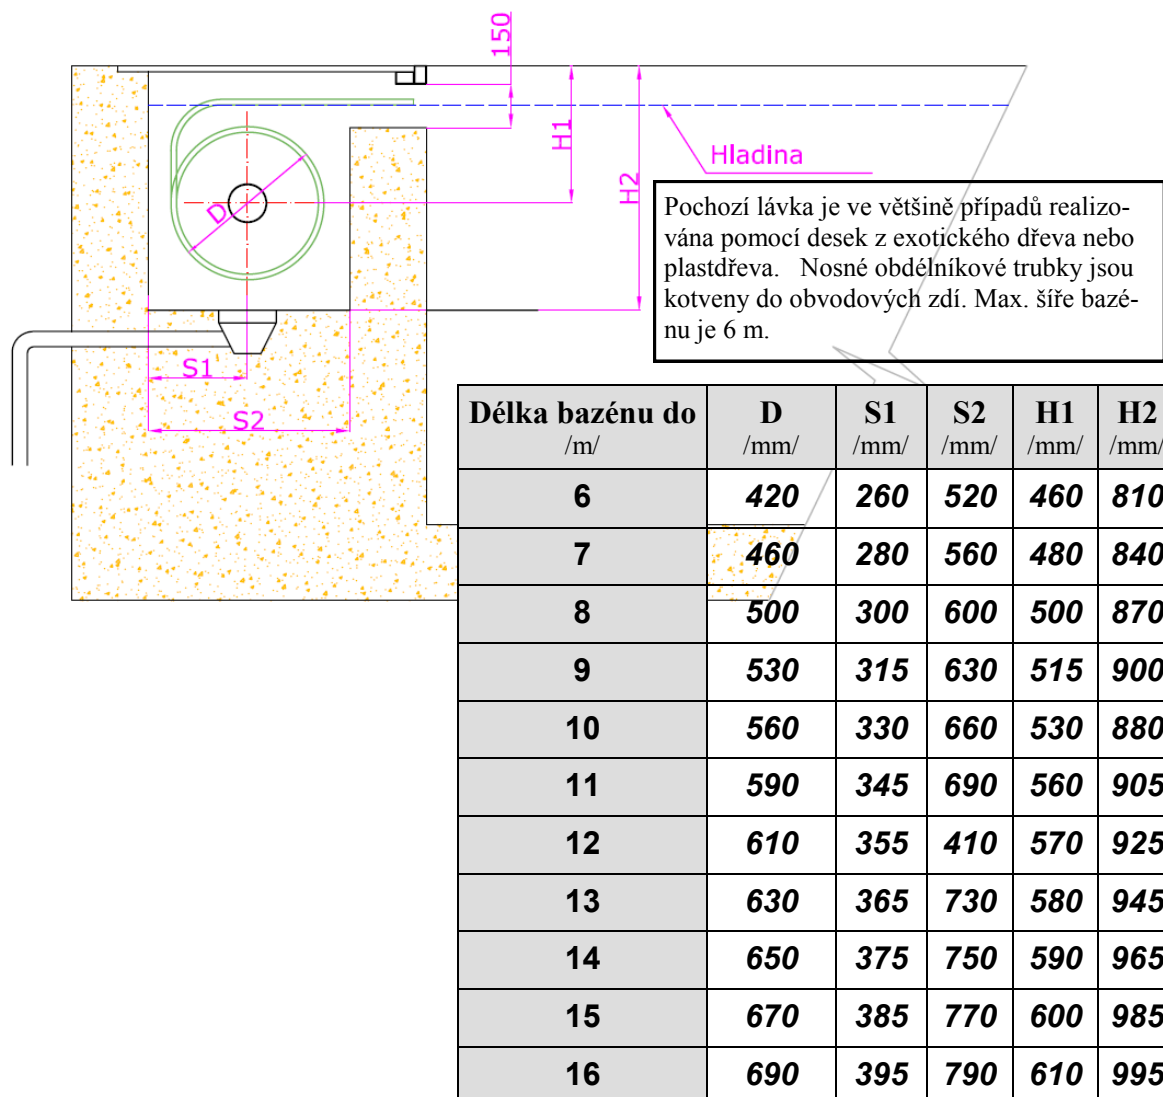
150

H1

H2

Hladina

D

S1

S2

Pochozí lávka je ve většině případů realizována pomocí desek z exotického dřeva nebo plastdřeva. Nosné obdélníkové trubky jsou kotveny do obvodových zdí. Max. šíře bazénu je 6 m.

| Délka bazénu do /m/ | D /mm/ | S1 /mm/ | S2 /mm/ | H1 /mm/ | H2 /mm/ |
|---|---|---|---|---|---|
| 6 | 420 | 260 | 520 | 460 | 810 |
| 7 | 460 | 280 | 560 | 480 | 840 |
| 8 | 500 | 300 | 600 | 500 | 870 |
| 9 | 530 | 315 | 630 | 515 | 900 |
| 10 | 560 | 330 | 660 | 530 | 880 |
| 11 | 590 | 345 | 690 | 560 | 905 |
| 12 | 610 | 355 | 410 | 570 | 925 |
| 13 | 630 | 365 | 730 | 580 | 945 |
| 14 | 650 | 375 | 750 | 590 | 965 |
| 15 | 670 | 385 | 770 | 600 | 985 |
| 16 | 690 | 395 | 790 | 610 | 995 |